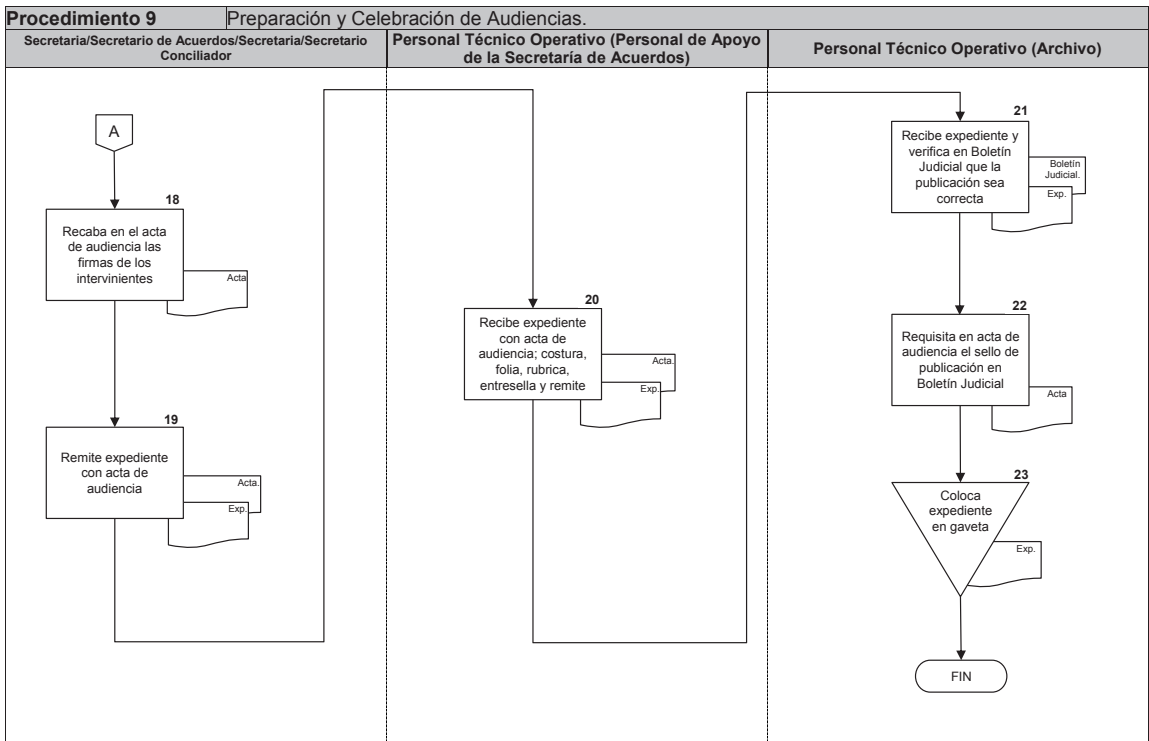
| Procedimiento 9 | Preparación y Celebración de Audiencias. | |
|---|---|---|
| Secretaria/Secretario de Acuerdos/Secretaria/Secretario Conciliador | Personal Técnico Operativo (Personal de Apoyo de la Secretaría de Acuerdos) | Personal Técnico Operativo (Archivo) |

A

18
Recaba en el acta de audiencia las firmas de los intervinientes
Acta

19
Remite expediente con acta de audiencia
Acta.
Exp.

20
Recibe expediente con acta de audiencia; costura, folia, rubrica, entresella y remite
Acta.
Exp.

21
Recibe expediente y verifica en Boletín Judicial que la publicación sea correcta
Boletín Judicial.
Exp.

22
Requisita en acta de audiencia el sello de publicación en Boletín Judicial
Acta

23
Coloca expediente en gaveta
Exp.

FIN